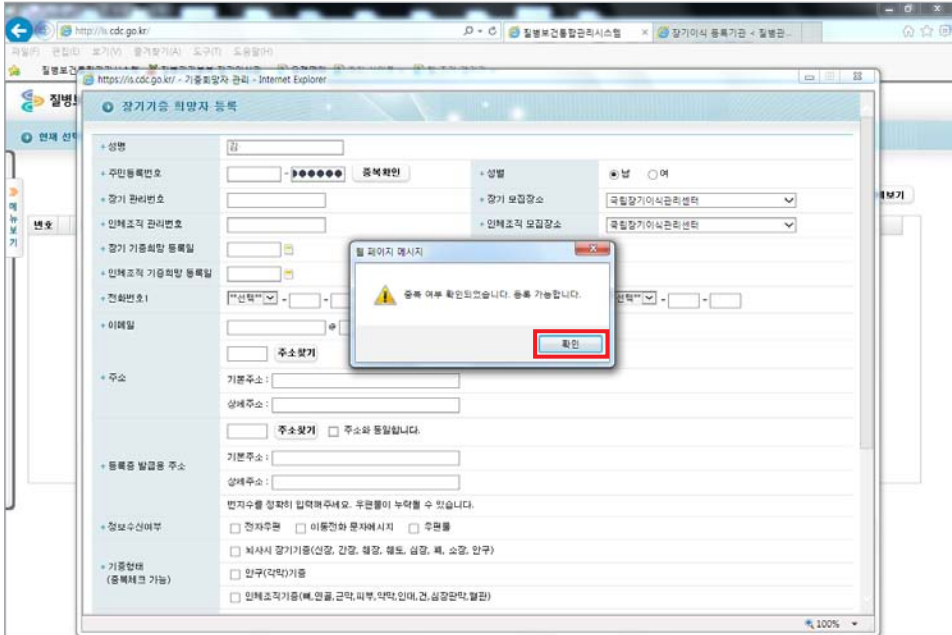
http://is.cdc.go.kr/
질병보건통합관리시스템
장기이식 등록기관 < 질병관...
파일(F) 편집(E) 보기(V) 즐겨찾기(A) 도구(T) 도움말(H)
https://is.cdc.go.kr/ - 기증희망자 관리 - Internet Explorer
질병
현재 선택
메뉴보기
번호
보기
장기기증 희망자 등록

성명 | 김
주민등록번호 | -●●●●●● 중복확인
성별 | ◉남 ○여
장기 관리번호
장기 모집장소 | 국립장기이식관리센터
인체조직 관리번호
인체조직 모집장소 | 국립장기이식관리센터
장기 기증희망 등록일
인체조직 기증희망 등록일
전화번호1 | **선택** - -
선택** - -
이메일 | @
주소 | 주소찾기
기본주소 :
상세주소 :
등록증 발급용 주소 | 주소찾기 □ 주소와 동일합니다.
기본주소 :
상세주소 :
번지수를 정확히 입력해주세요. 우편물이 누락될 수 있습니다.
정보수신여부 | □ 전자우편 □ 이동전화 문자메시지 □ 우편물
기증형태 (중복체크 가능) | □ 뇌사시 장기기증(신장, 간장, 췌장, 췌도, 심장, 폐, 소장, 안구)
□ 안구(각막)기증
□ 인체조직기증(뼈,연골,근막,피부,양막,인대,건,심장판막,혈관)

웹 페이지 메시지
중복 여부 확인되었습니다. 등록 가능합니다.
확인

100%